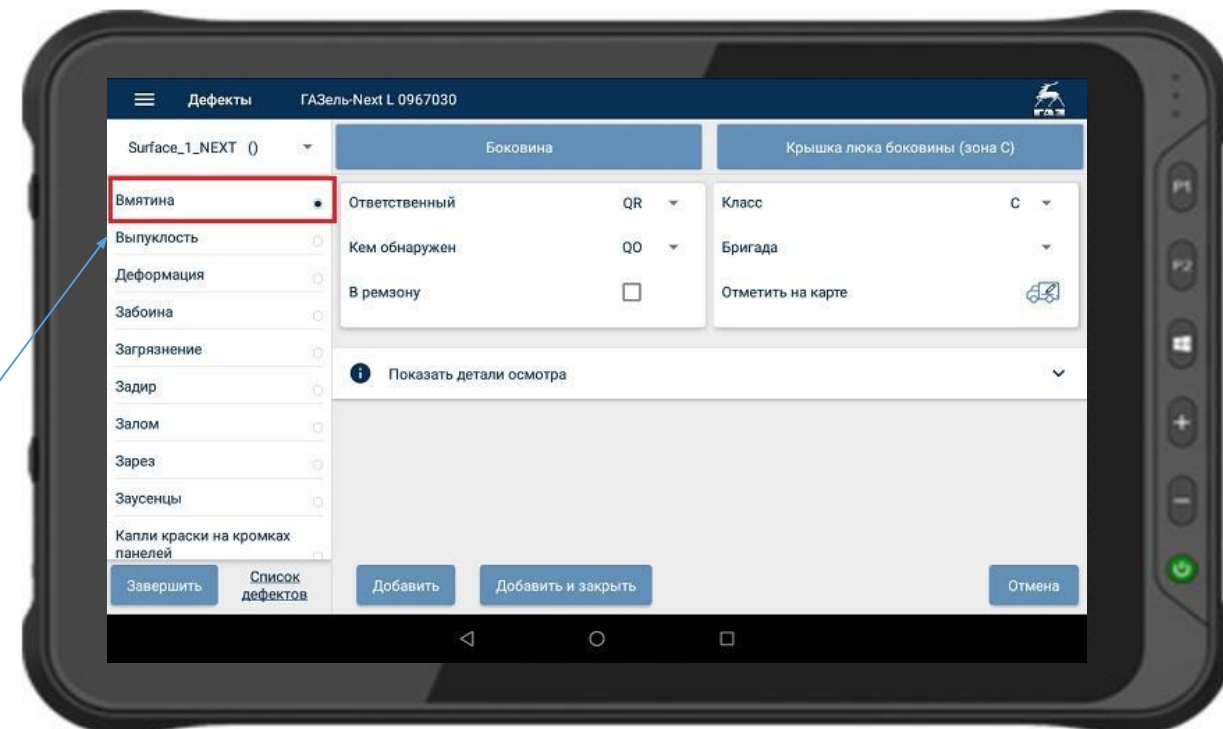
Дефекты ГАЗель-Next L 0967030

ГАЗ

Surface_1_NEXT ()

Боковина

Крышка люка боковины (зона С)

Вмятина

Выпуклость

Деформация

Забоина

Загрязнение

Задир

Залом

Зарез

Заусенцы

Капли краски на кромках панелей

Ответственный QR

Кем обнаружен QO

В ремзону

Класс C

Бригада

Отметить на карте

Показать детали осмотра

Завершить

Список дефектов

Добавить

Добавить и закрыть

Отмена

P1

P2